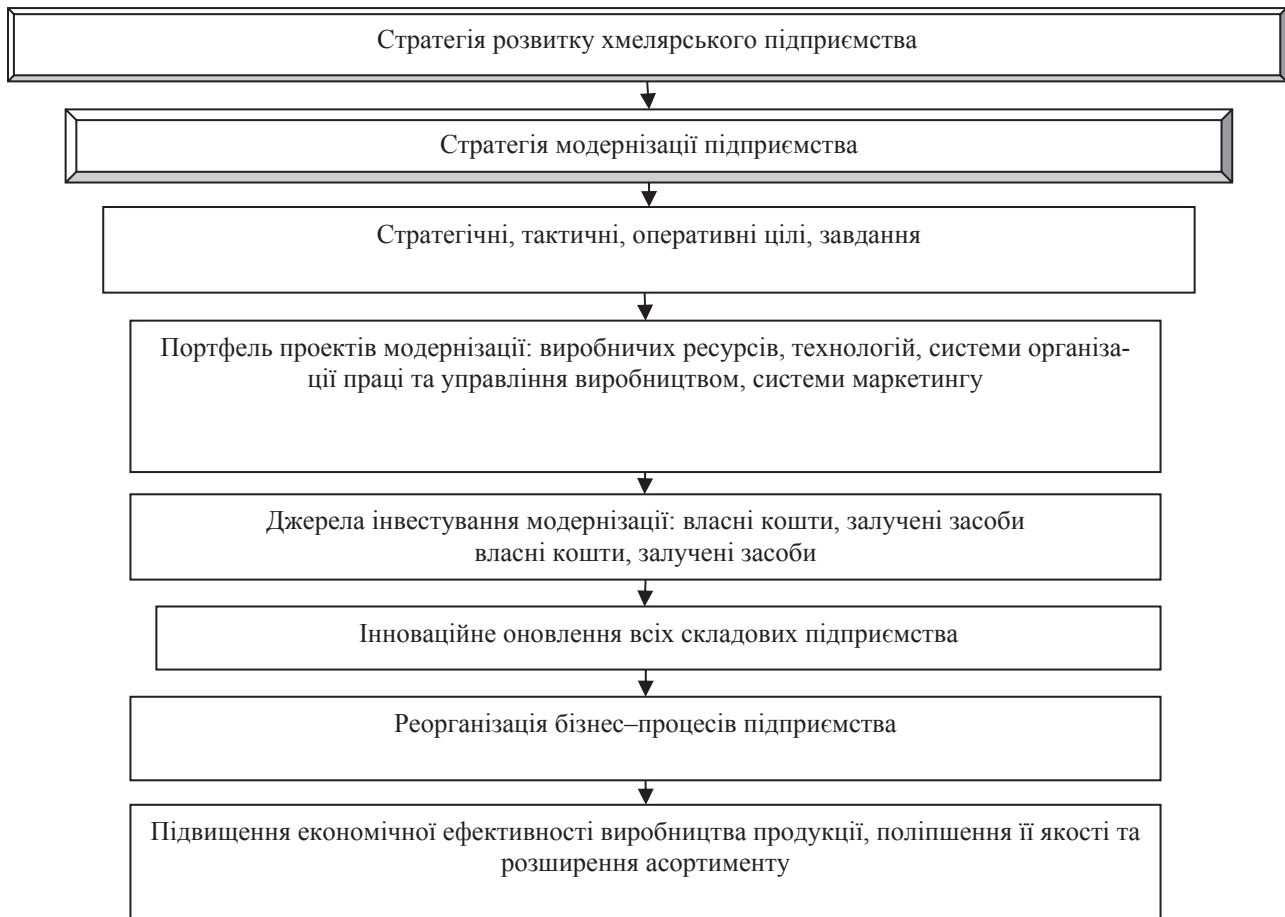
Стратегія розвитку хмелярського підприємства

Стратегія модернізації підприємства

Стратегічні, тактичні, оперативні цілі, завдання

Портфель проектів модернізації: виробничих ресурсів, технологій, системи організації праці та управління виробництвом, системи маркетингу

Джерела інвестування модернізації: власні кошти, залучені засоби
власні кошти, залучені засоби

Інноваційне оновлення всіх складових підприємства

Реорганізація бізнес–процесів підприємства

Підвищення економічної ефективності виробництва продукції, поліпшення її якості та розширення асортименту